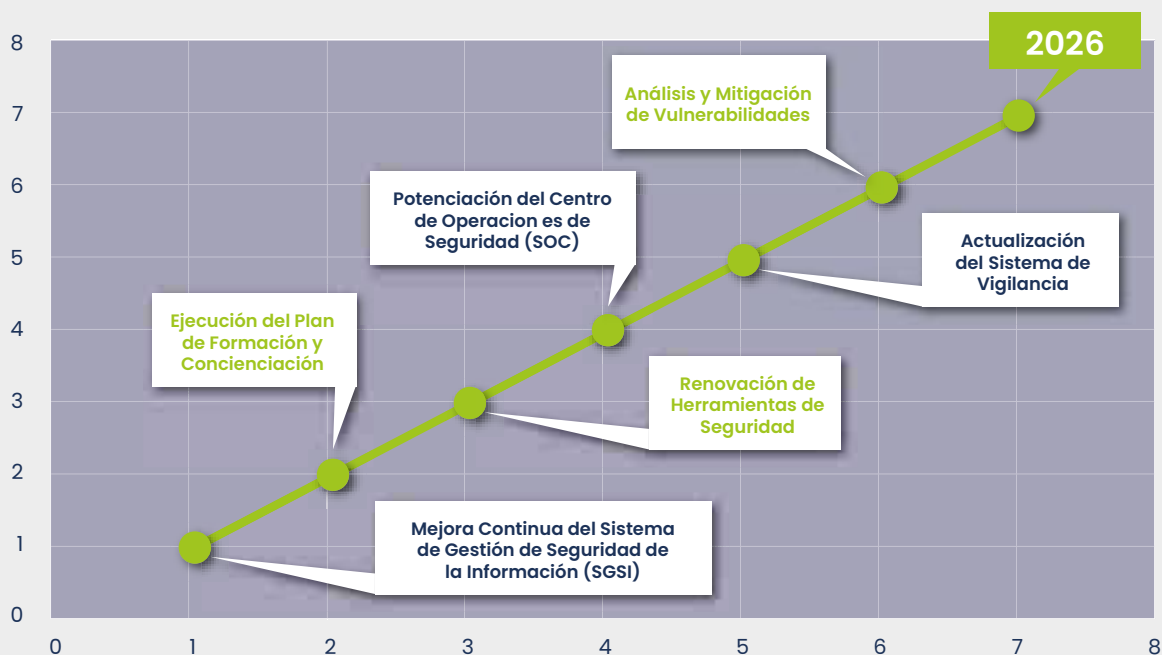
8
7
6
5
4
3
2
1
0

2026

Análisis y Mitigación de Vulnerabilidades

Potenciación del Centro de Operacion es de Seguridad (SOC)

Actualización del Sistema de Vigilancia

Ejecución del Plan de Formación y Concienciación

Renovación de Herramientas de Seguridad

Mejora Continua del Sistema de Gestión de Seguridad de la Información (SGSI)

0 1 2 3 4 5 6 7 8